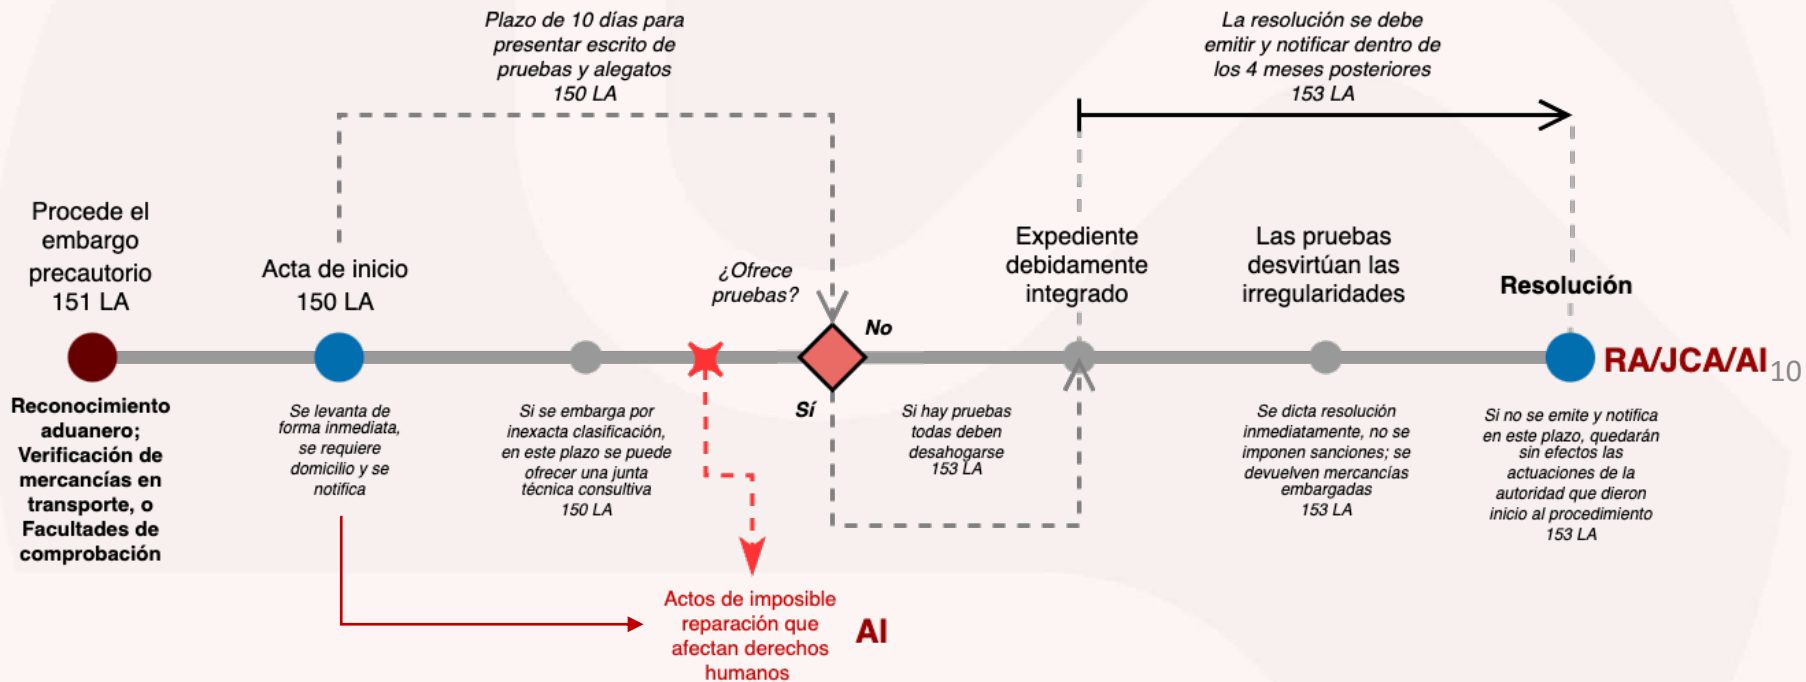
Plazo de 10 días para presentar escrito de pruebas y alegatos 150 LA

La resolución se debe emitir y notificar dentro de los 4 meses posteriores 153 LA

Procede el embargo precautorio 151 LA

Reconocimiento aduanero; Verificación de mercancías en transporte, o Facultades de comprobación

Acta de inicio 150 LA

Se levanta de forma inmediata, se requiere domicilio y se notifica

Si se embarga por inexacta clasificación, en este plazo se puede ofrecer una junta técnica consultiva 150 LA

¿Ofrece pruebas?

No

Sí

Si hay pruebas todas deben desahogarse 153 LA

Expediente debidamente integrado

Las pruebas desvirtúan las irregularidades

Se dicta resolución inmediatamente, no se imponen sanciones; se devuelven mercancías embargadas 153 LA

Resolución

RA/JCA/AI

Si no se emite y notifica en este plazo, quedarán sin efectos las actuaciones de la autoridad que dieron inicio al procedimiento 153 LA

Actos de imposible reparación que afectan derechos humanos

AI

10